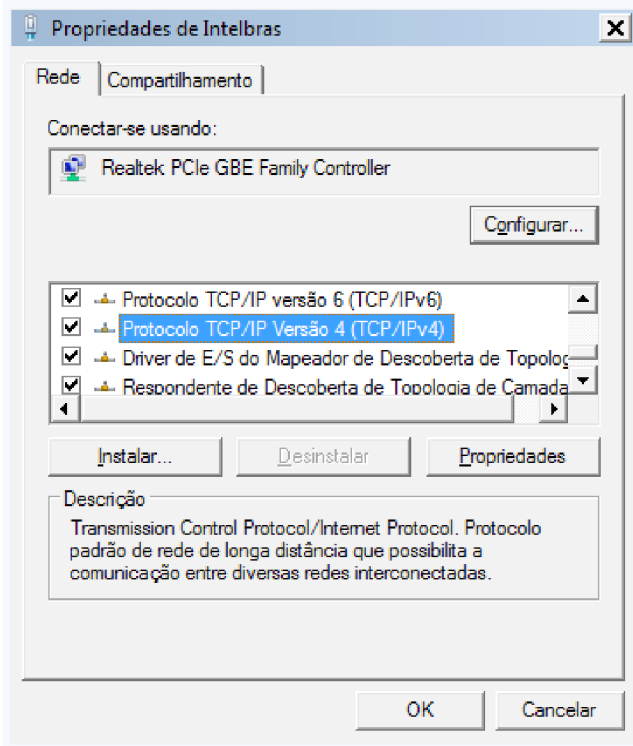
Propriedades de Intelbras

Rede | Compartilhamento

Conectar-se usando:

Realtek PCIe GBE Family Controller

Configurar...

Protocolo TCP/IP versão 6 (TCP/IPv6)
Protocolo TCP/IP Versão 4 (TCP/IPv4)
Driver de E/S do Mapeador de Descoberta de Topolog
Respondente de Descoberta de Topologia de Camada

Instalar... | Desinstalar | Propriedades

Descrição
Transmission Control Protocol/Internet Protocol. Protocolo padrão de rede de longa distância que possibilita a comunicação entre diversas redes interconectadas.

OK | Cancelar